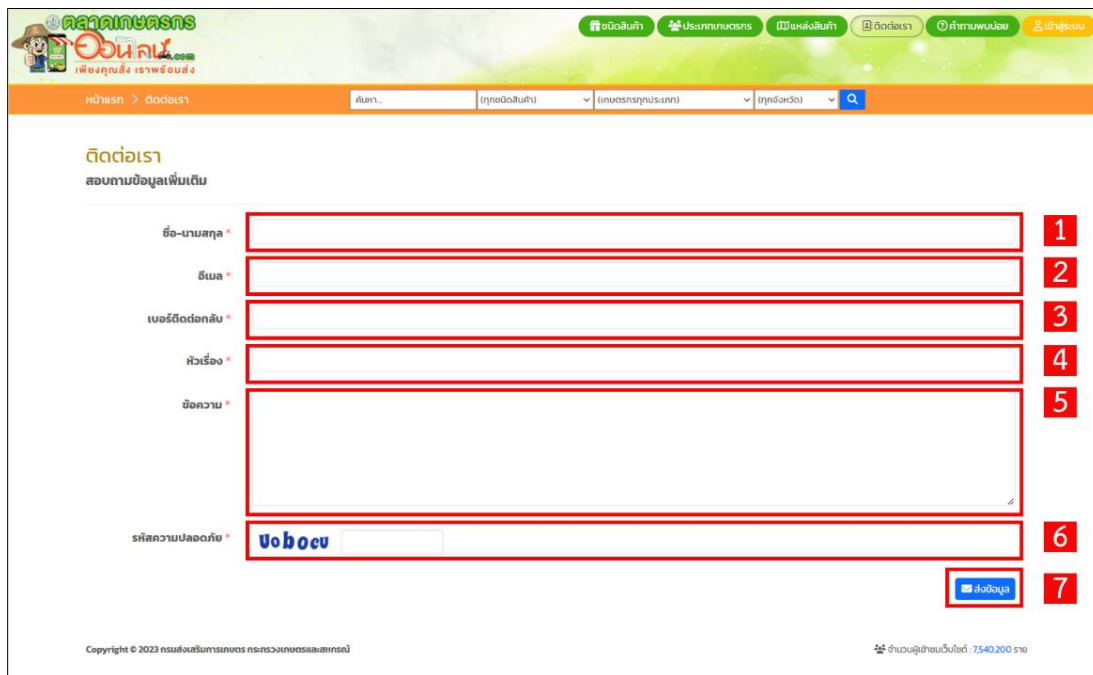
ตลาดเกษตรกร ออนไลน์.com
เพียงคุณสั่ง เราพร้อมส่ง

ชนิดสินค้า ประเภทเกษตรกร แหล่งสินค้า ติดต่อเรา คำถามพบบ่อย เข้าสู่ระบบ

หน้าแรก > ติดต่อเรา

ค้นหา... (ทุกชนิดสินค้า) (เกษตรกรทุกประเภท) (ทุกจังหวัด)

ติดต่อเรา
สอบถามข้อมูลเพิ่มเติม

ชื่อ-นามสกุล *
1

อีเมล *
2

เบอร์ติดต่อกลับ *
3

หัวเรื่อง *
4

ข้อความ *
5

รหัสความปลอดภัย * Uobocu
6

ส่งข้อมูล
7

Copyright © 2023 กรมส่งเสริมการเกษตร กระทรวงเกษตรและสหกรณ์

จำนวนผู้เข้าชมเว็บไซต์ : 7,540,200 ราย